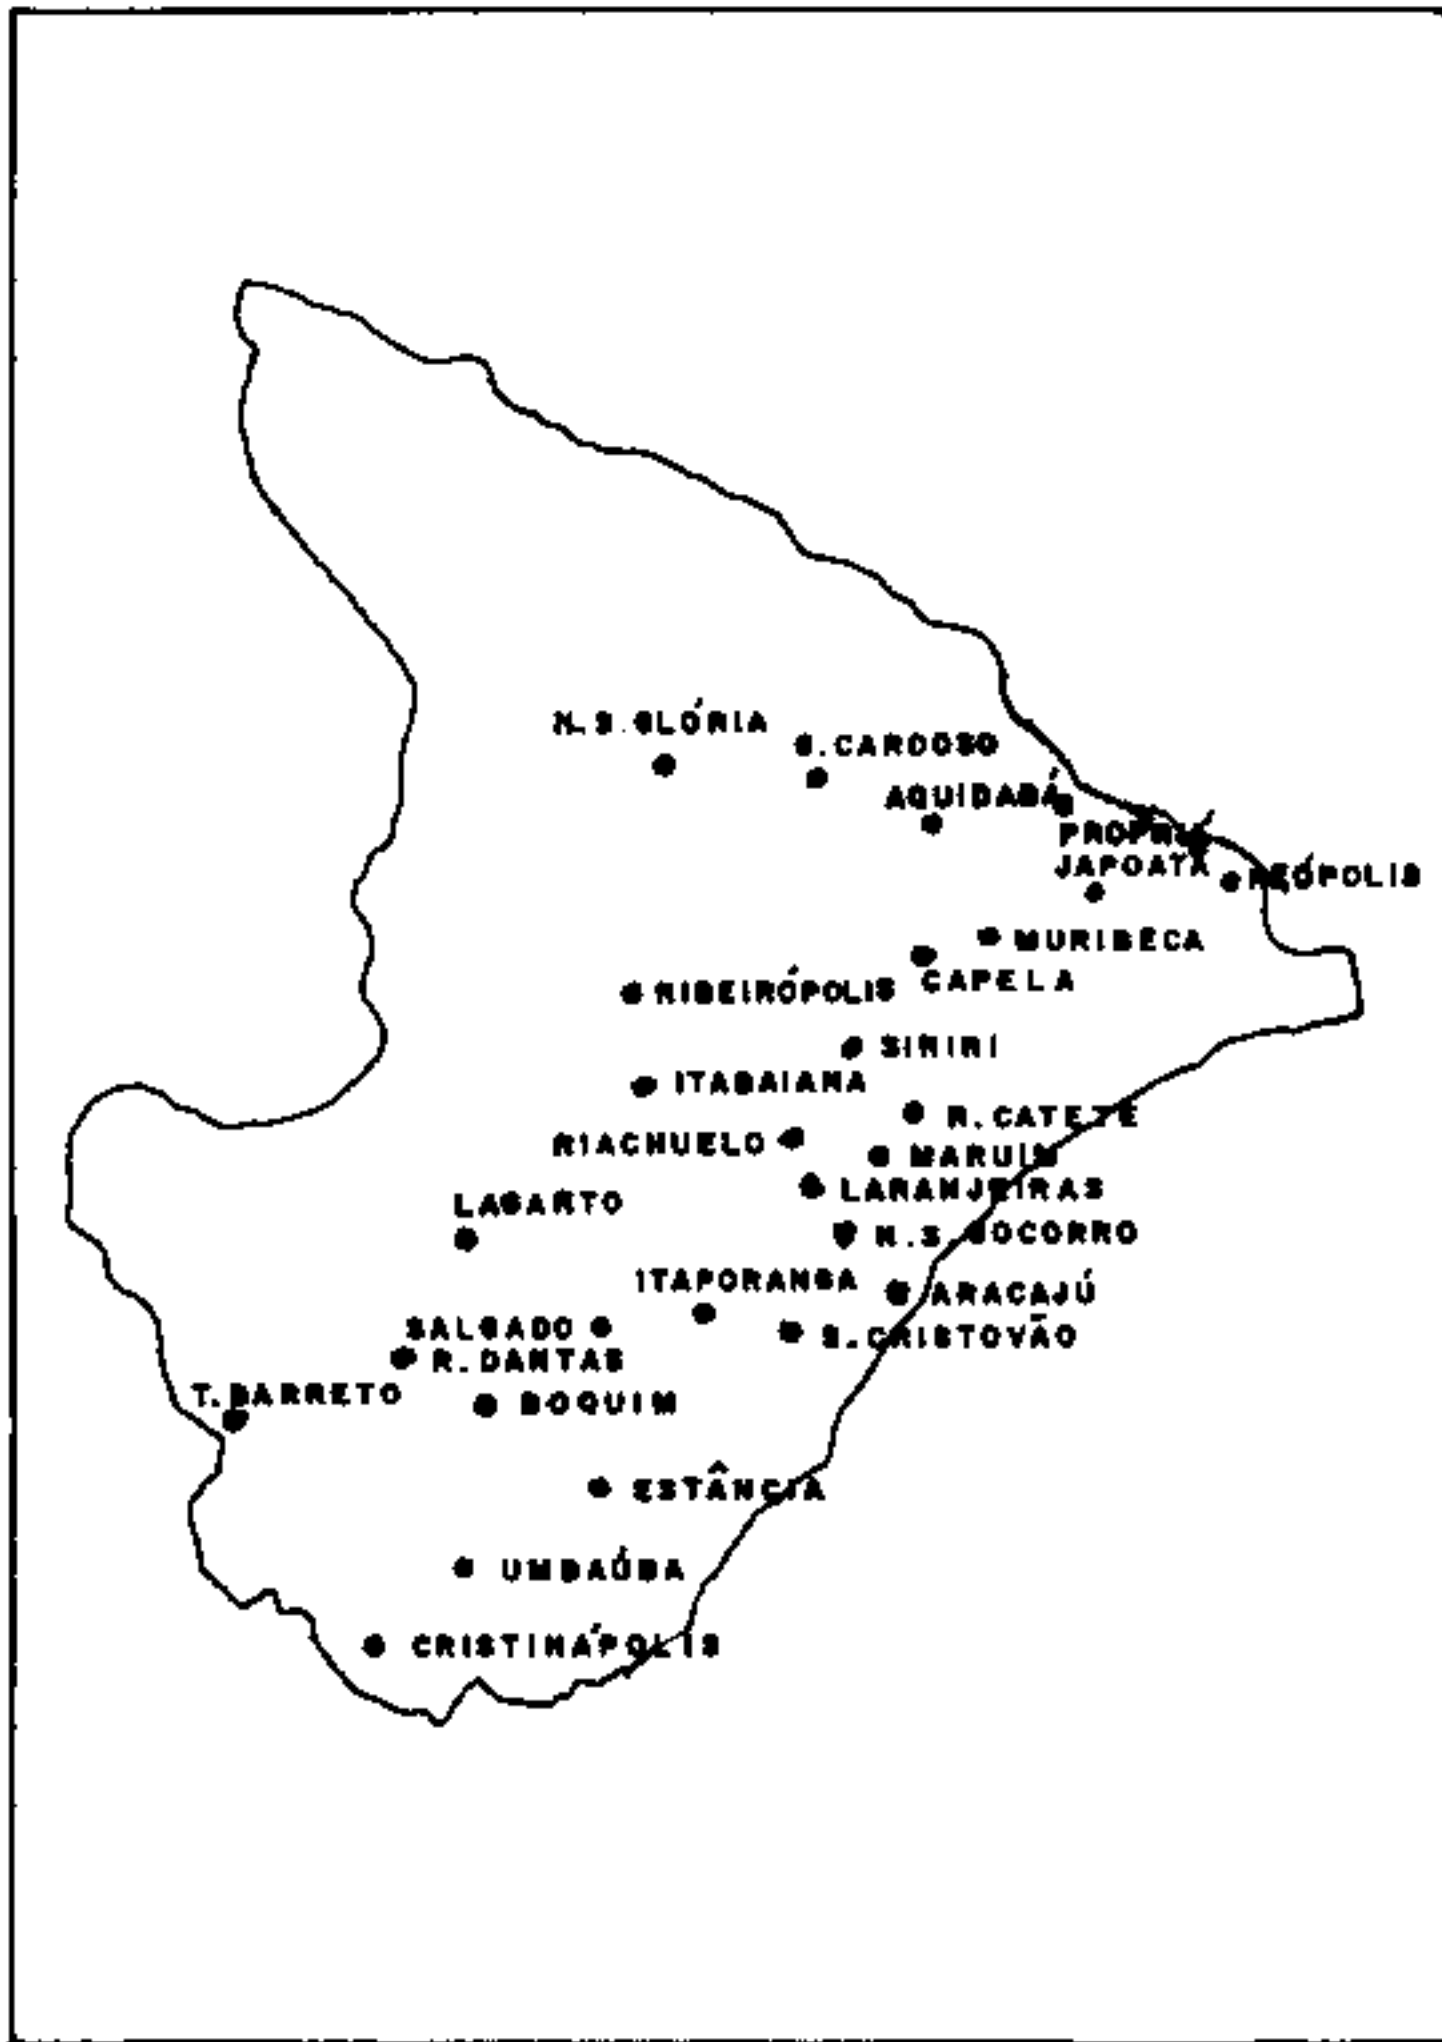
N.S.GLÓRIA
G.CARDOSO
AQUIDABÃ
PROPRIÁ
JAPOATÃ
NEÓPOLIS
MURIBECA
CAPELA
RIBEIRÓPOLIS
SIRIRI
ITABAIANA
R.CATETE
RIACHUELO
MARUIM
LARANJEIRAS
LAGARTO
N.S.SOCORRO
ITAPORANGA
ARACAJÚ
SALGADO
S.CRISTOVÃO
R.DANTAS
T.BARRETO
BOQUIM
ESTÂNCIA
UMBAÚBA
CRISTINÁPOLIS